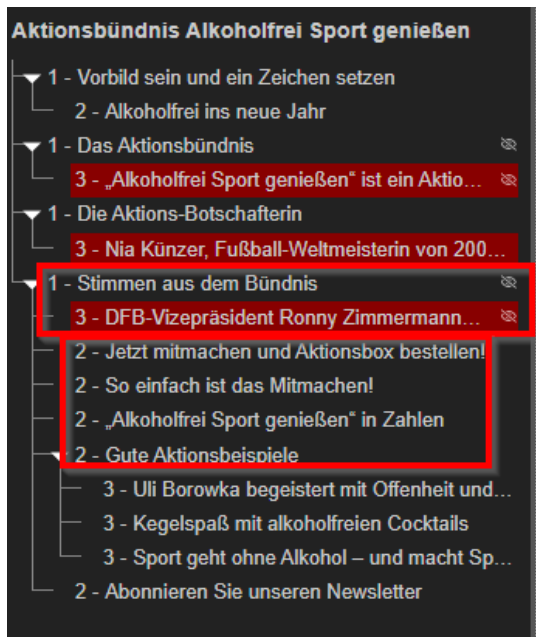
Aktionsbündnis Alkoholfrei Sport genießen

1 - Vorbild sein und ein Zeichen setzen
2 - Alkoholfrei ins neue Jahr
1 - Das Aktionsbündnis
3 - „Alkoholfrei Sport genießen" ist ein Aktio...
1 - Die Aktions-Botschafterin
3 - Nia Künzer, Fußball-Weltmeisterin von 200...
1 - Stimmen aus dem Bündnis
3 - DFB-Vizepräsident Ronny Zimmermann...
2 - Jetzt mitmachen und Aktionsbox bestellen!
2 - So einfach ist das Mitmachen!
2 - „Alkoholfrei Sport genießen" in Zahlen
2 - Gute Aktionsbeispiele
3 - Uli Borowka begeistert mit Offenheit und...
3 - Kegelspaß mit alkoholfreien Cocktails
3 - Sport geht ohne Alkohol – und macht Sp...
2 - Abonnieren Sie unseren Newsletter